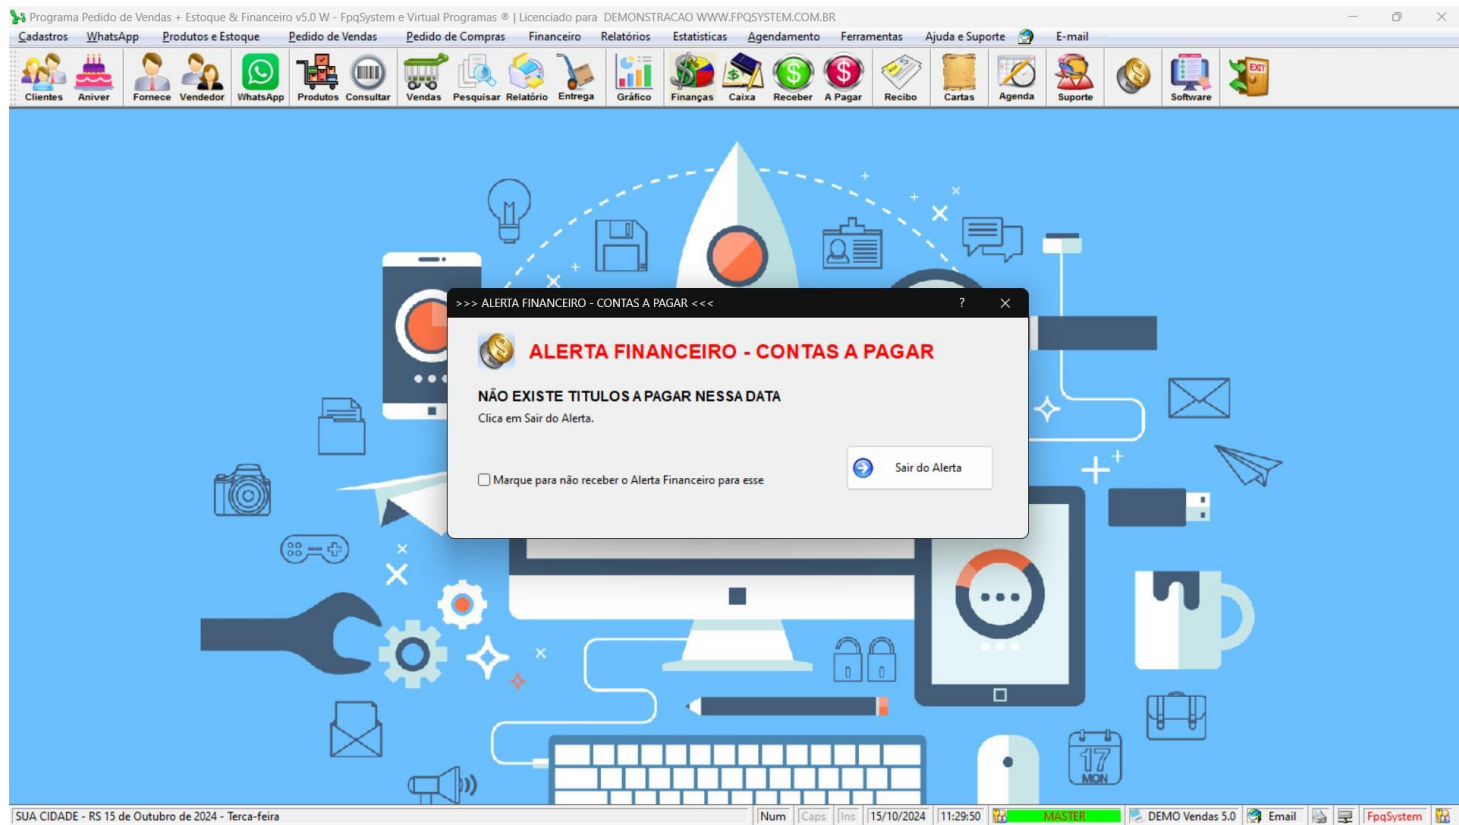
Programa Pedido de Vendas + Estoque & Financeiro v5.0 W - FpqSystem e Virtual Programas ® | Licenciado para DEMONSTRACAO WWW.FPQSYSTEM.COM.BR

Cadastros WhatsApp Produtos e Estoque Pedido de Vendas Pedido de Compras Financeiro Relatórios Estatisticas Agendamento Ferramentas Ajuda e Suporte E-mail

Clientes Aniver Fornece Vendedor WhatsApp Produtos Consultar Vendas Pesquisar Relatório Entrega Gráfico Finanças Caixa Receber A Pagar Recibo Cartas Agenda Suporte Software

>>> ALERTA FINANCEIRO - CONTAS A PAGAR <<<

?

ALERTA FINANCEIRO - CONTAS A PAGAR

NÃO EXISTE TITULOS A PAGAR NESSA DATA

Clica em Sair do Alerta.

Marque para não receber o Alerta Financeiro para esse

Sair do Alerta

17 MON

SUA CIDADE - RS 15 de Outubro de 2024 - Terca-feira | Num | Caps | Ins | 15/10/2024 | 11:29:50 | MASTER | DEMO Vendas 5.0 | Email | FpqSystem